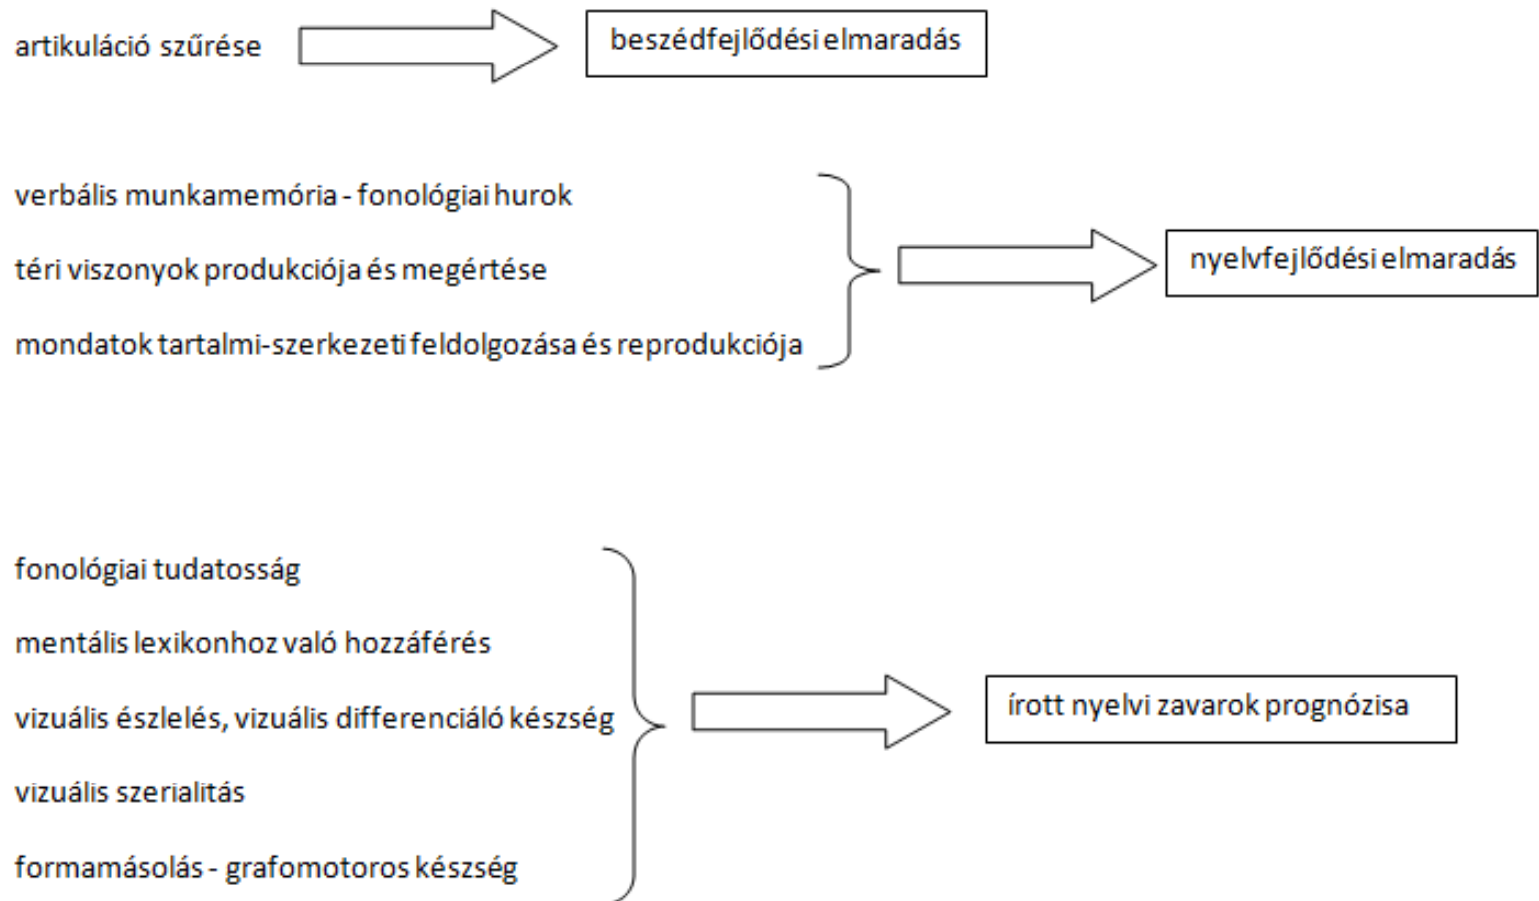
artikuláció szűrése

beszédfejlődési elmaradás

verbális munkamemória - fonológiai hurok

téri viszonyok produkciója és megértése

mondatok tartalmi-szerkezeti feldolgozása és reprodukciója

nyelvfejlődési elmaradás

fonológiai tudatosság

mentális lexikonhoz való hozzáférés

vizuális észlelés, vizuális differenciáló készség

vizuális szerialitás

formamásolás - grafomotoros készség

írott nyelvi zavarok prognózisa